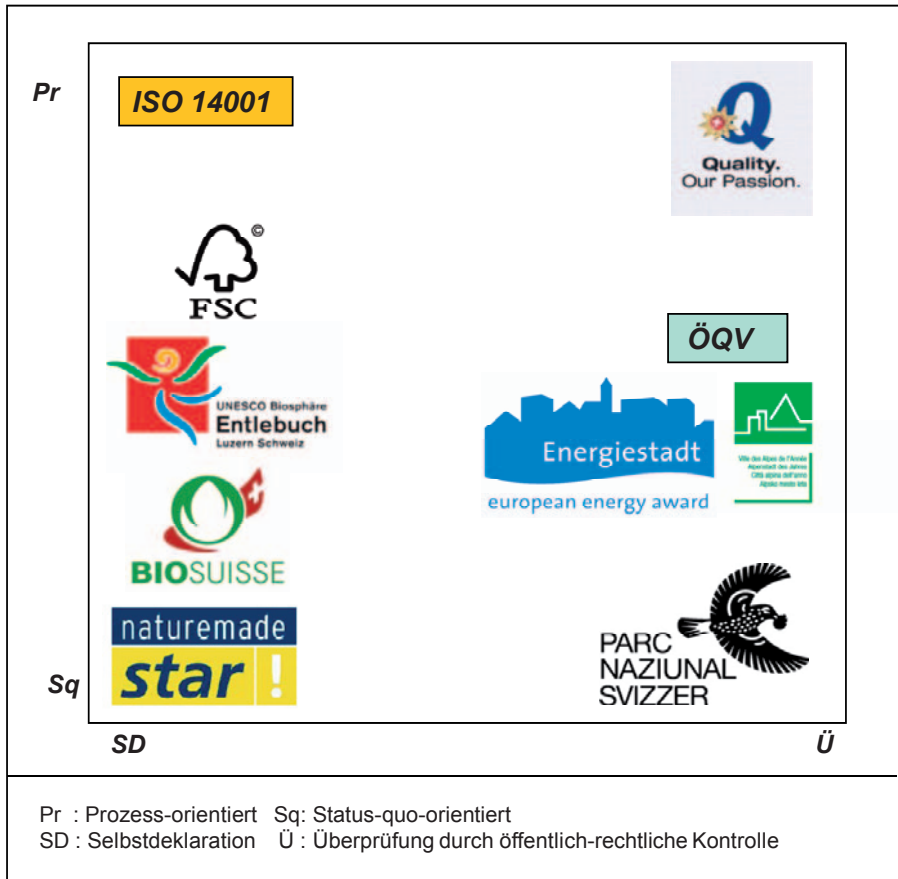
Pr

ISO 14001

Quality. Our Passion.

FSC ©

ÖQV

UNESCO Biosphäre Entlebuch Luzern Schweiz

Energiestadt
european energy award

Ville des Alpes de l'Année
Alpenstadt des Jahres
Città alpina dell'anno
Alpsko mesto leta

BIOSUISSE

naturemade star !

PARC NAZIUNAL SVIZZER

Sq

SD

Ü

Pr : Prozess-orientiert Sq: Status-quo-orientiert
SD : Selbstdeklaration Ü : Überprüfung durch öffentlich-rechtliche Kontrolle